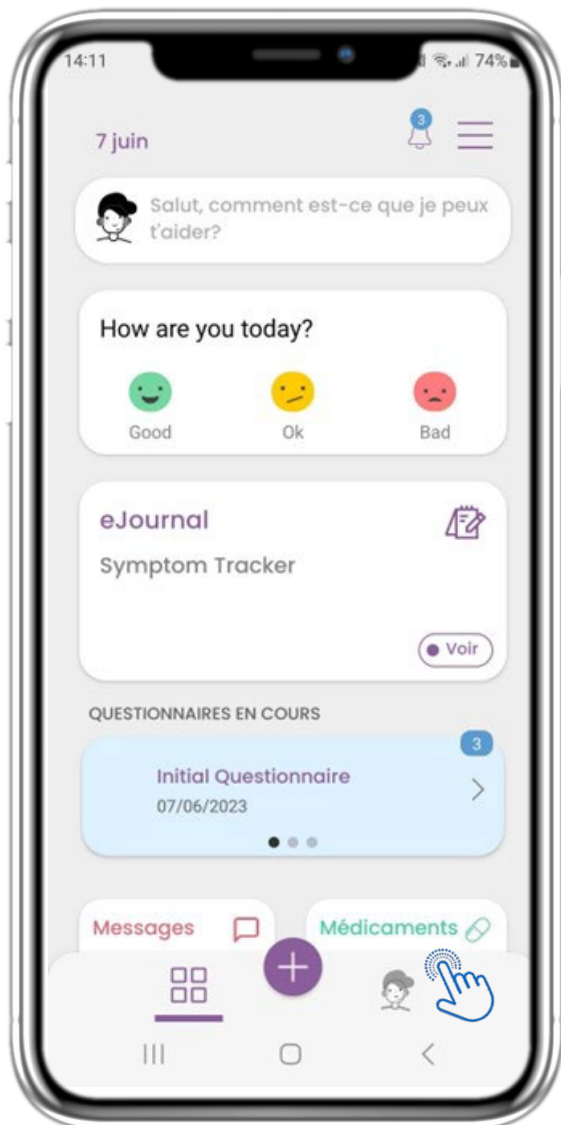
14:11

74%

7 juin

3

Salut, comment est-ce que je peux t'aider?

How are you today?

Good

Ok

Bad

eJournal

Symptom Tracker

Voir

QUESTIONNAIRES EN COURS

3

Initial Questionnaire

07/06/2023

Messages

Médicaments